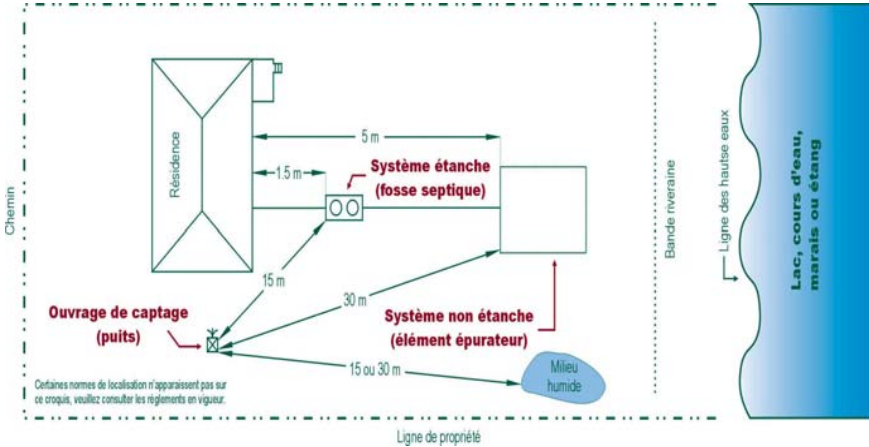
Chemin

Résidence

5 m

1.5 m

Système étanche
(fosse septique)

15 m

30 m

Ouvrage de captage
(puits)

Système non étanche
(élément épurateur)

15 ou 30 m

Milieu humide

Certaines normes de localisation n'apparaissent pas sur ce croquis, veuillez consulter les règlements en vigueur.

Bande riveraine

Ligne des hautse eaux

Lac, cours d'eau, marais ou étang

Ligne de propriété